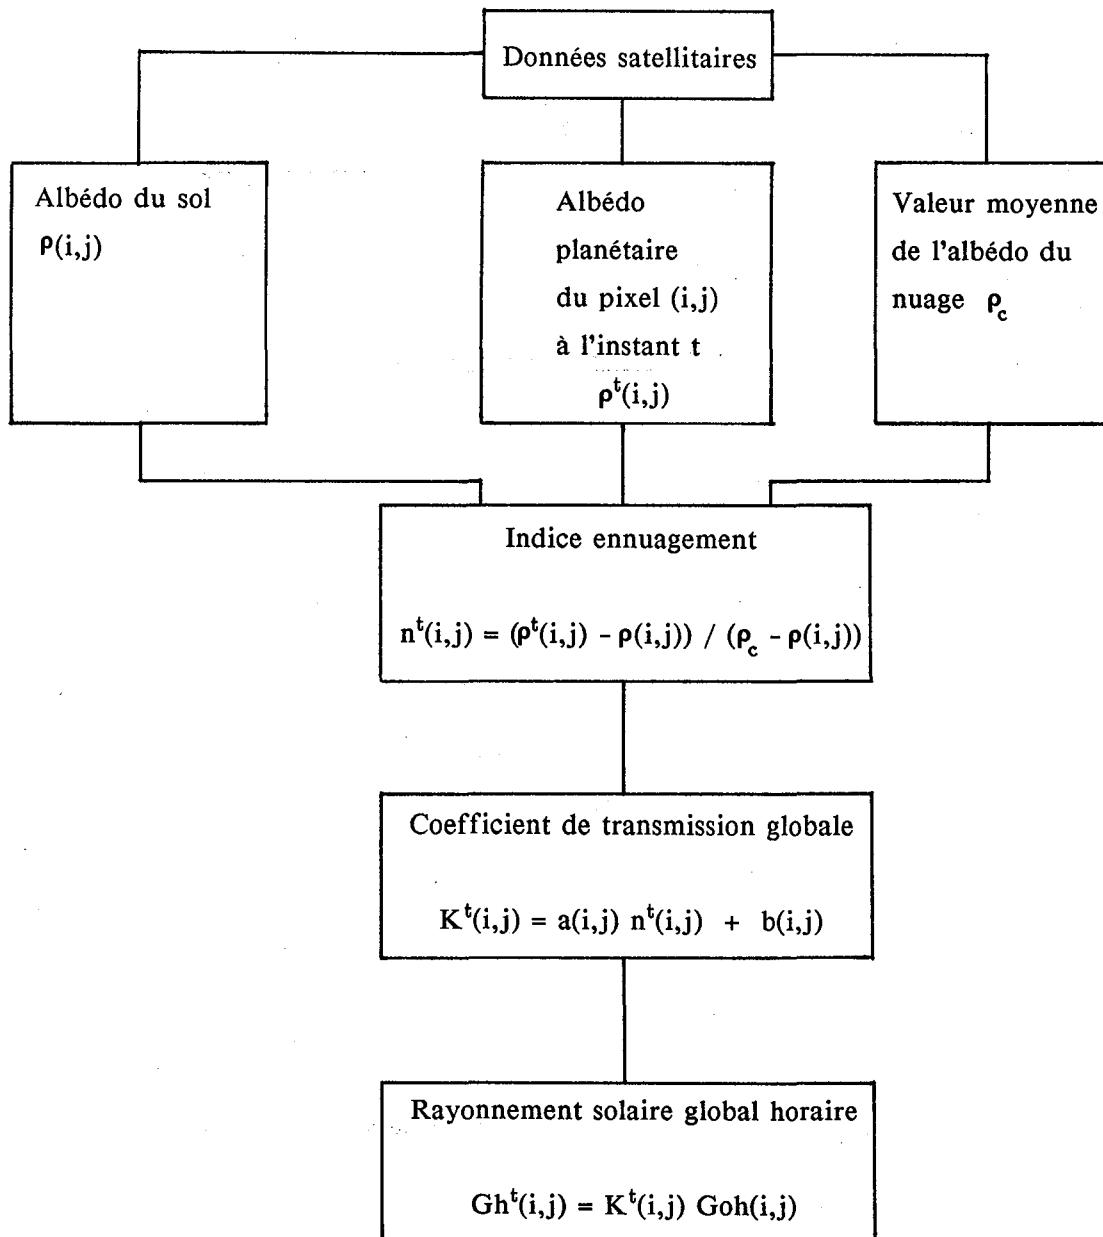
Données satellitaires

Albédo du sol $\rho(i,j)$

Albédo planétaire du pixel (i,j) à l'instant t $\rho^t(i,j)$

Valeur moyenne de l'albédo du nuage $\rho_c$

Indice ennuagement

$n^t(i,j) = (\rho^t(i,j) - \rho(i,j)) / (\rho_c - \rho(i,j))$

Coefficient de transmission globale

$K^t(i,j) = a(i,j)\, n^t(i,j) + b(i,j)$

Rayonnement solaire global horaire

$Gh^t(i,j) = K^t(i,j)\, Goh(i,j)$